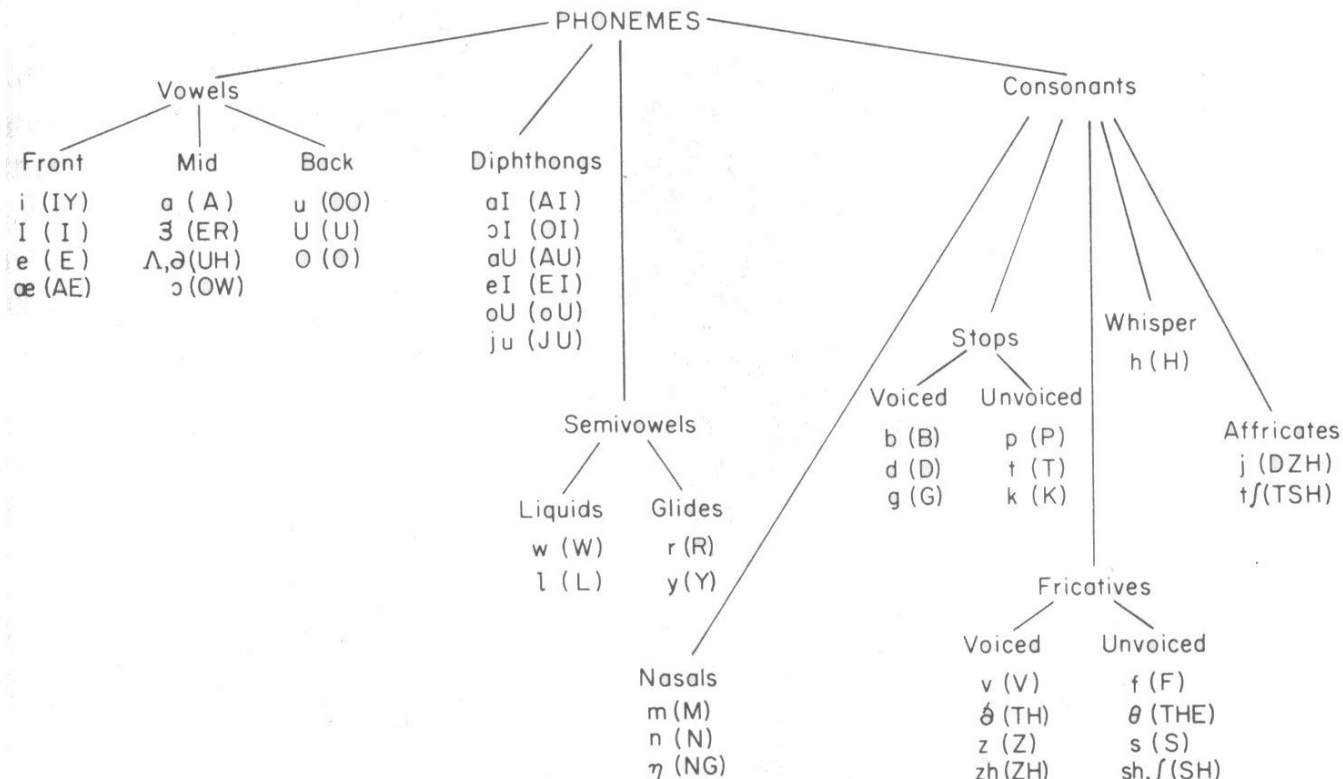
PHONEMES

Vowels

Front
i (IY)
I (I)
e (E)
æ (AE)

Mid
a (A)
ɜ (ER)
ʌ,ə (UH)
ɔ (OW)

Back
u (OO)
U (U)
O (O)

Diphthongs
aI (AI)
ɔI (OI)
aU (AU)
eI (EI)
oU (oU)
ju (JU)

Semivowels

Liquids
w (W)
l (L)

Glides
r (R)
y (Y)

Nasals
m (M)
n (N)
$\eta$ (NG)

Consonants

Stops

Voiced
b (B)
d (D)
g (G)

Unvoiced
p (P)
t (T)
k (K)

Whisper
h (H)

Affricates
j (DZH)
tʃ (TSH)

Fricatives

Voiced
v (V)
ð (TH)
z (Z)
zh (ZH)

Unvoiced
f (F)
$\theta$ (THE)
s (S)
sh, ʃ (SH)